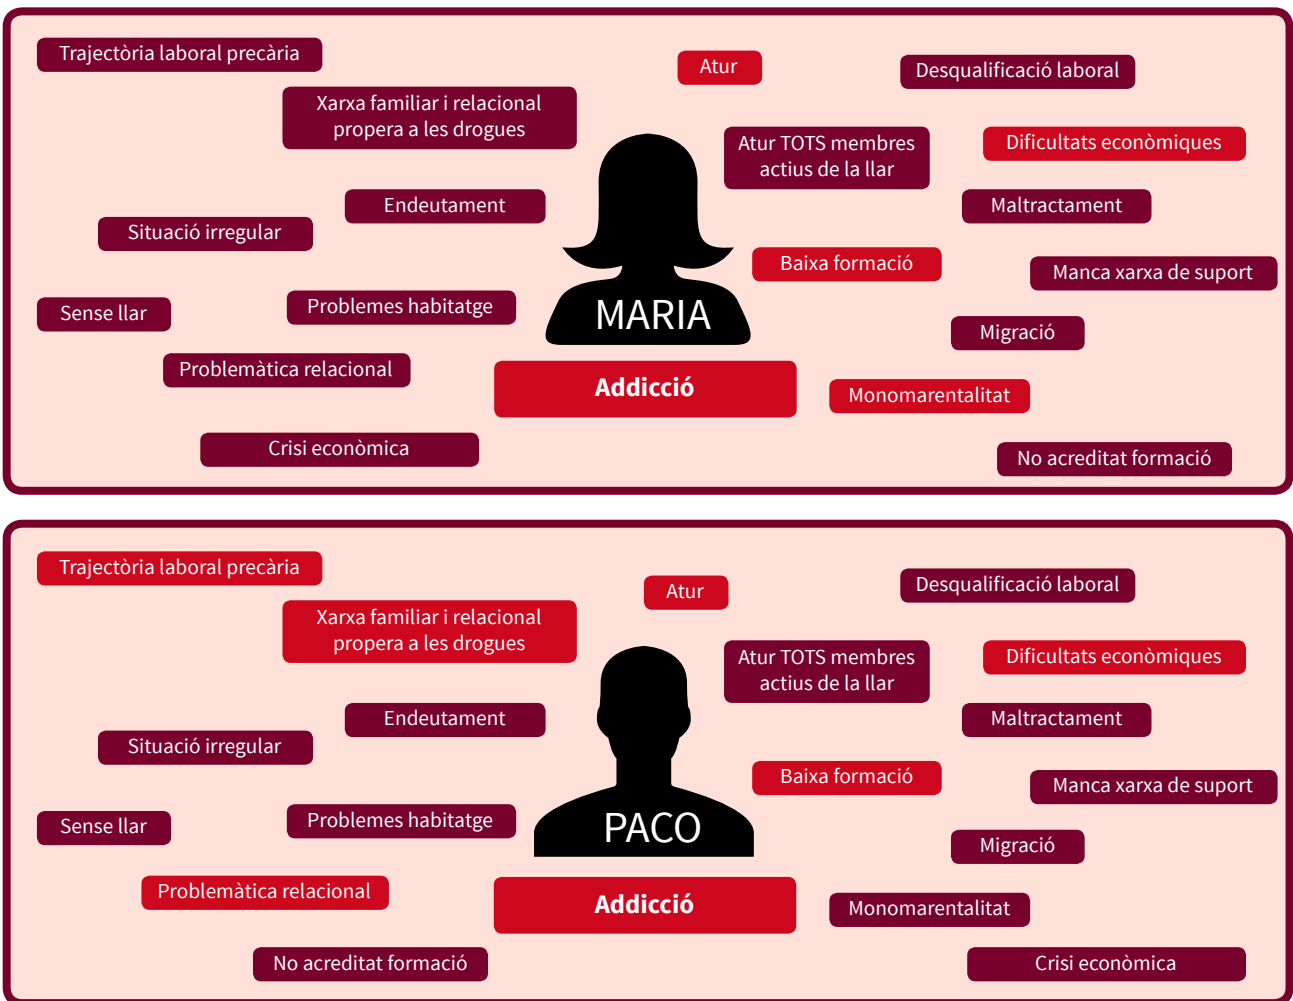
Trajectòria laboral precària

Atur

Desqualificació laboral

Xarxa familiar i relacional propera a les drogues

Atur TOTS membres actius de la llar

Dificultats econòmiques

Endeutament

Maltractament

Situació irregular

Baixa formació

Manca xarxa de suport

Sense llar

Problemes habitatge

MARIA

Migració

Problemàtica relacional

Addicció

Monomarentalitat

Crisi econòmica

No acreditat formació

Trajectòria laboral precària

Atur

Desqualificació laboral

Xarxa familiar i relacional propera a les drogues

Atur TOTS membres actius de la llar

Dificultats econòmiques

Endeutament

Maltractament

Situació irregular

Baixa formació

Manca xarxa de suport

Sense llar

Problemes habitatge

PACO

Migració

Problemàtica relacional

Addicció

Monomarentalitat

No acreditat formació

Crisi econòmica